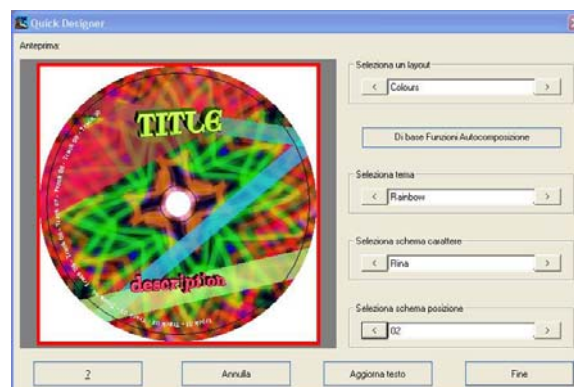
Quick Designer

Anteprima:

TITLE

description

Seleziona un layout

<

Colours

>

Di base Funzioni Autocomposizione

Seleziona tema

<

Rainbow

>

Seleziona schema carattere

<

Rina

>

Seleziona schema posizione

<

02

>

?

Annulla

Aggiorna testo

Fine